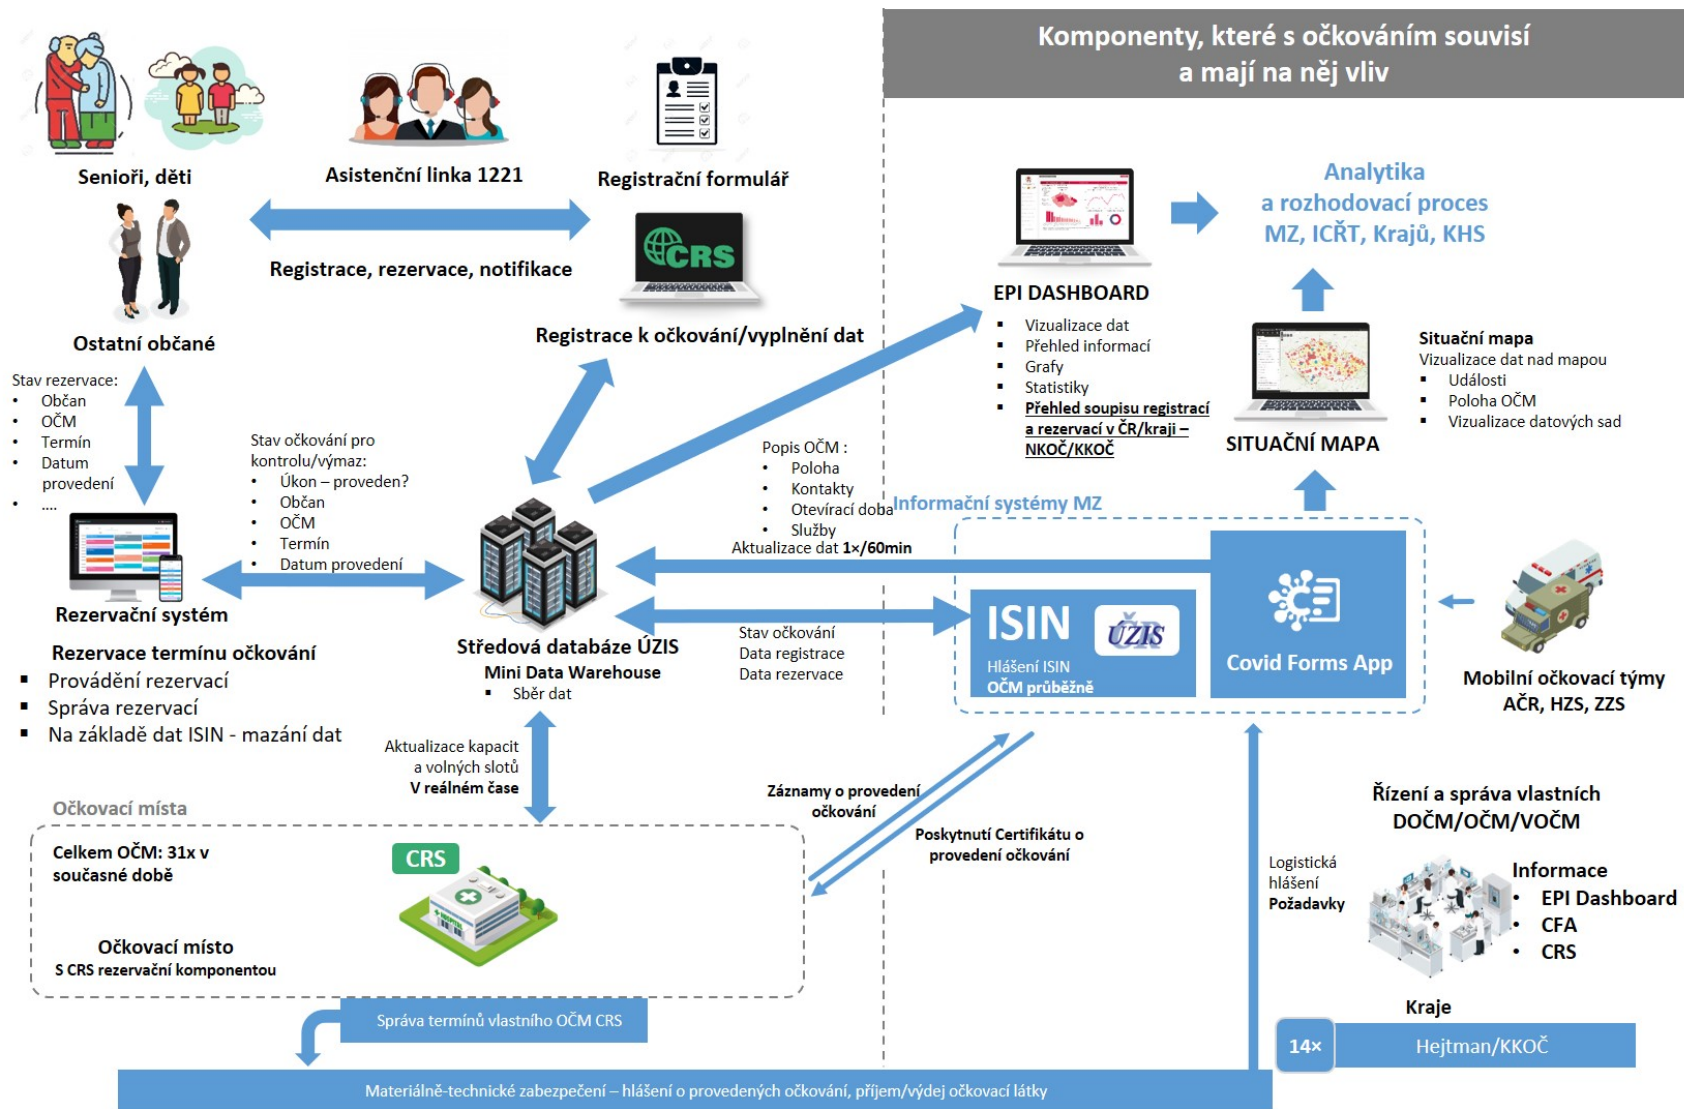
Komponenty, které s očkováním souvisí a mají na něj vliv

Senioři, děti

Asistenční linka 1221

Registrační formulář

Registrace, rezervace, notifikace

CRS

Ostatní občané

Registrace k očkování/vyplnění dat

EPI DASHBOARD
- Vizualizace dat
- Přehled informací
- Grafy
- Statistiky
- Přehled soupisu registrací a rezervací v ČR/kraji – NKOČ/KKOČ

Analytika a rozhodovací proces MZ, ICŘT, Krajů, KHS

Situační mapa
Vizualizace dat nad mapou
- Události
- Poloha OČM
- Vizualizace datových sad

SITUAČNÍ MAPA

Stav rezervace:
- Občan
- OČM
- Termín
- Datum provedení
- ....

Stav očkování pro kontrolu/výmaz:
- Úkon – proveden?
- Občan
- OČM
- Termín
- Datum provedení

Popis OČM :
- Poloha
- Kontakty
- Otevírací doba
- Služby

Informační systémy MZ

Aktualizace dat 1×/60min

Rezervační systém

Rezervace termínu očkování
- Provádění rezervací
- Správa rezervací
- Na základě dat ISIN - mazání dat

Středová databáze ÚZIS
Mini Data Warehouse
- Sběr dat

Stav očkování
Data registrace
Data rezervace

ISIN
ÚZIS
Hlášení ISIN
OČM průběžně

Covid Forms App

Mobilní očkovací týmy
AČR, HZS, ZZS

Aktualizace kapacit a volných slotů
V reálném čase

Záznamy o provedení očkování

Poskytnutí Certifikátu o provedení očkování

Řízení a správa vlastních DOČM/OČM/VOČM

Očkovací místa

Celkem OČM: 31x v současné době

CRS

Očkovací místo
S CRS rezervační komponentou

Logistická hlášení
Požadavky

Informace
- EPI Dashboard
- CFA
- CRS

Kraje

14×
Hejtman/KKOČ

Správa termínů vlastního OČM CRS

Materiálně-technické zabezpečení – hlášení o provedených očkování, příjem/výdej očkovací látky